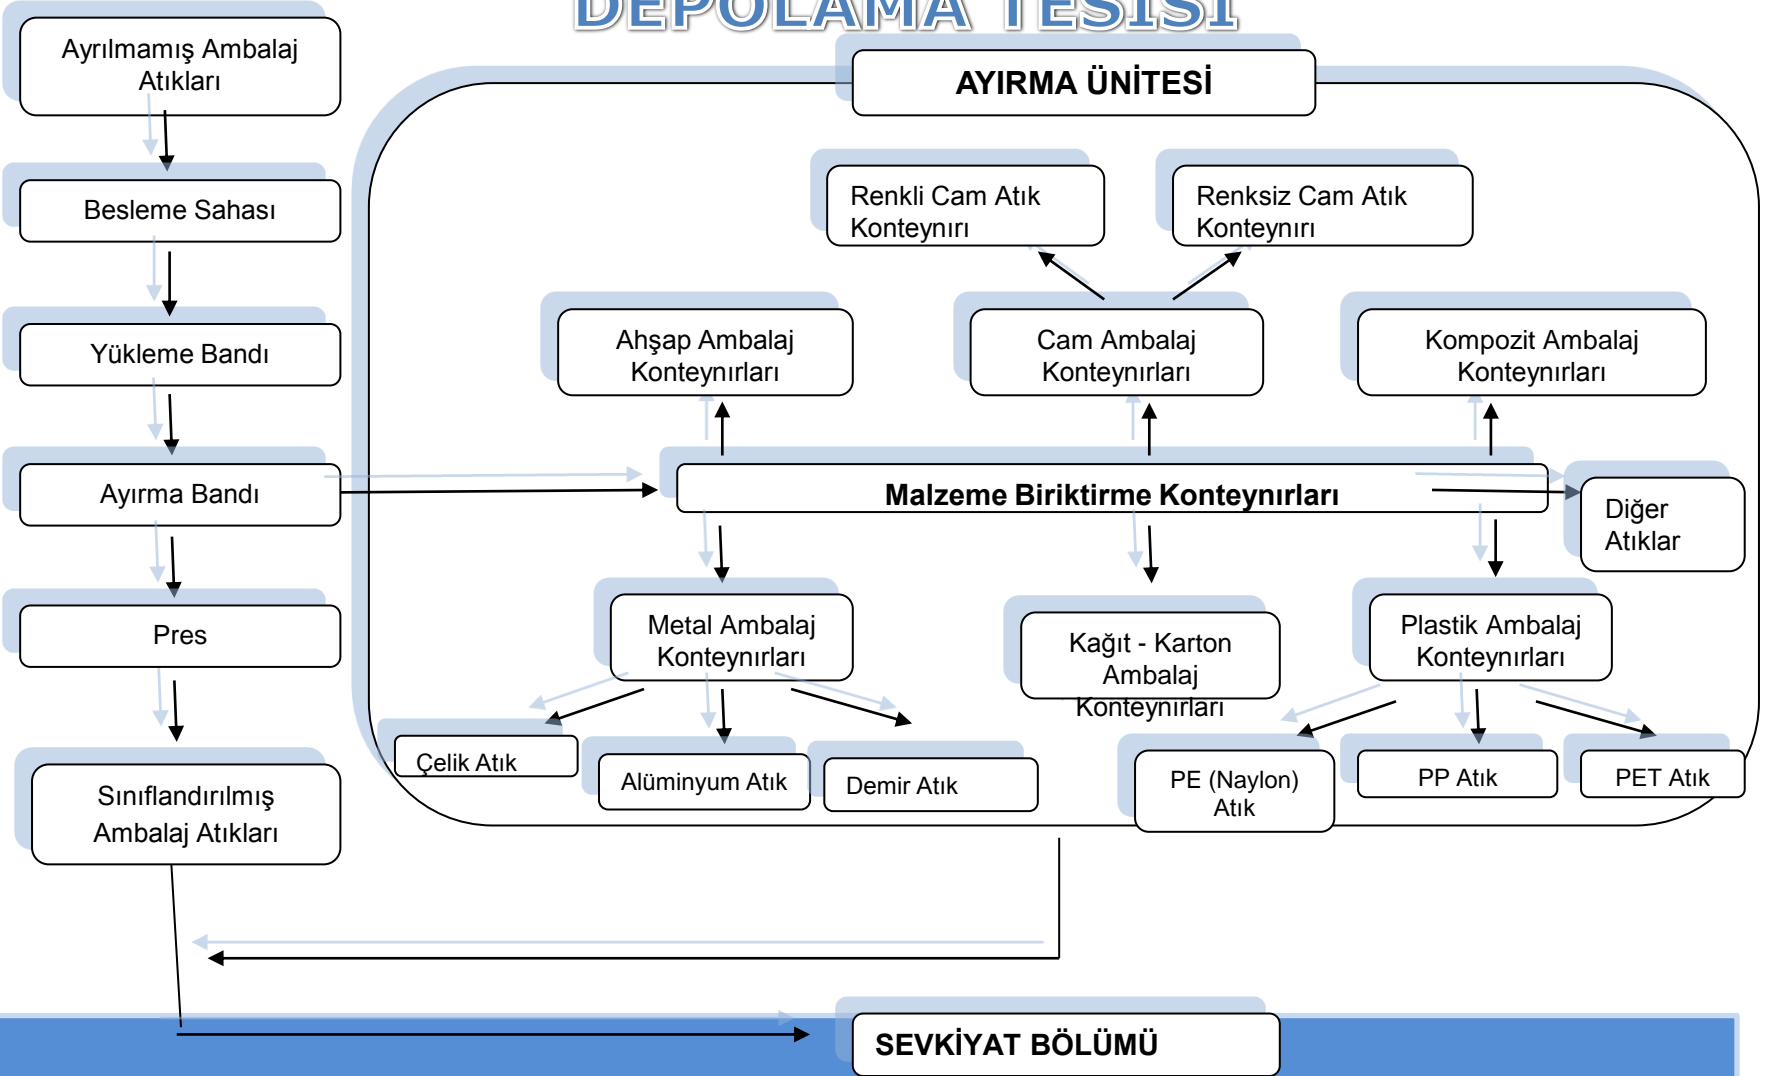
DEPOLAMA TESİSİ

Ayrılmamış Ambalaj Atıkları

Besleme Sahası

Yükleme Bandı

Ayırma Bandı

Pres

Sınıflandırılmış Ambalaj Atıkları

AYIRMA ÜNİTESİ

Renkli Cam Atık Konteynırı

Renksiz Cam Atık Konteynırı

Ahşap Ambalaj Konteynırları

Cam Ambalaj Konteynırları

Kompozit Ambalaj Konteynırları

Malzeme Biriktirme Konteynırları

Diğer Atıklar

Metal Ambalaj Konteynırları

Kağıt - Karton Ambalaj Konteynırları

Plastik Ambalaj Konteynırları

Çelik Atık

Alüminyum Atık

Demir Atık

PE (Naylon) Atık

PP Atık

PET Atık

SEVKİYAT BÖLÜMÜ